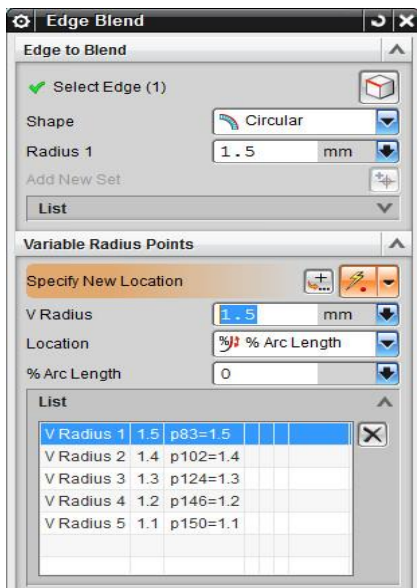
Edge Blend

Edge to Blend

Select Edge (1)

Shape Circular

Radius 1 1.5 mm

Add New Set

List

Variable Radius Points

Specify New Location

V Radius 1.5 mm

Location % Arc Length

% Arc Length 0

List

| | | |
|---|---|---|
| V Radius 1 | 1.5 | p83=1.5 |
| V Radius 2 | 1.4 | p102=1.4 |
| V Radius 3 | 1.3 | p124=1.3 |
| V Radius 4 | 1.2 | p146=1.2 |
| V Radius 5 | 1.1 | p150=1.1 |